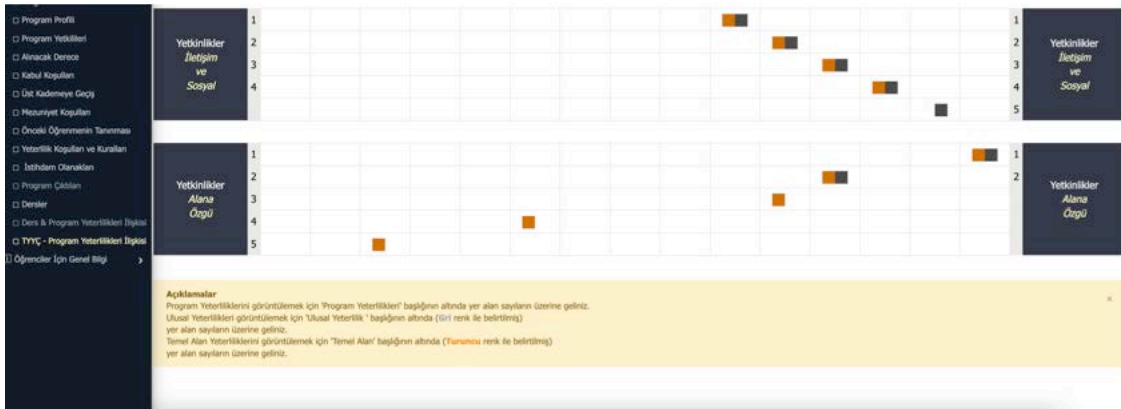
□ Program Profili
□ Program Yetkilileri
□ Alınacak Derece
□ Kabul Koşulları
□ Üst Kademeye Geçiş
□ Mezuniyet Koşulları
□ Önceki Öğrenmenin Tanınması
□ Yeterlilik Koşulları ve Kuralları
□ İstihdam Olanakları
□ Program Çıktıları
□ Dersler
□ Ders & Program Yeterlilikleri İlişkisi
□ TYYÇ - Program Yeterlilikleri İlişkisi
Öğrenciler İçin Genel Bilgi >

Yetkinlikler
İletişim ve Sosyal
1
2
3
4
5
1
2
3
4
5
Yetkinlikler
İletişim ve Sosyal

Yetkinlikler
Alana Özgü
1
2
3
4
5
1
2
Yetkinlikler
Alana Özgü

Açıklamalar
Program Yeterliliklerini görüntülemek için 'Program Yeterlilikleri' başlığının altında yer alan sayıların üzerine geliniz.
Ulusal Yeterlikleri görüntülemek için 'Ulusal Yeterlilik ' başlığının altında (Gri renk ile belirtilmiş) yer alan sayıların üzerine geliniz.
Temel Alan Yeterliliklerini görüntülemek için 'Temel Alan' başlığının altında (Turuncu renk ile belirtilmiş) yer alan sayıların üzerine geliniz.
×